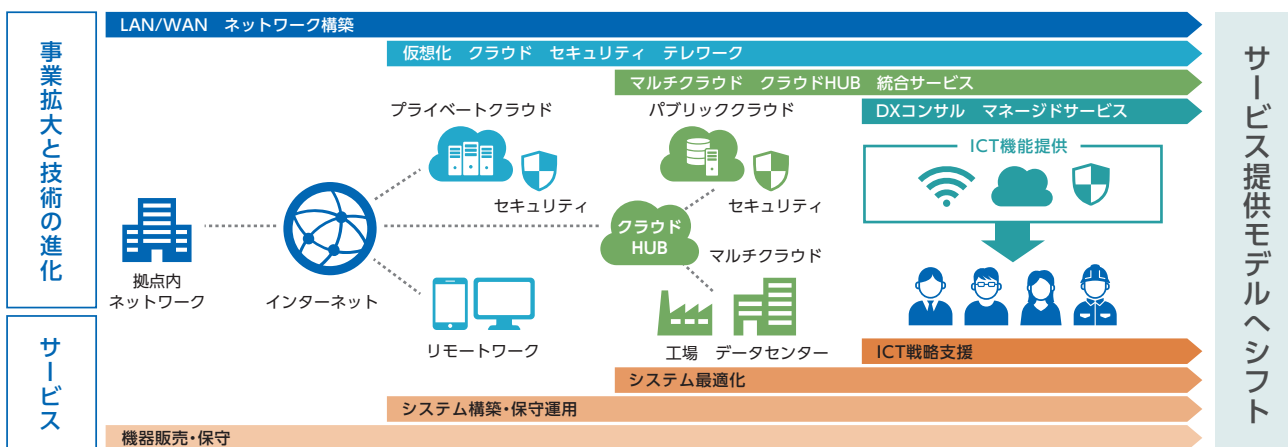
事業拡大と技術の進化

サービス

LAN/WAN　ネットワーク構築

仮想化　クラウド　セキュリティ　テレワーク

マルチクラウド　クラウドHUB　統合サービス

DXコンサル　マネージドサービス

プライベートクラウド

パブリッククラウド

ICT機能提供

セキュリティ

セキュリティ

クラウド HUB

マルチクラウド

拠点内 ネットワーク

インターネット

リモートワーク

工場　データセンター

ICT戦略支援

システム最適化

システム構築・保守運用

機器販売・保守

サービス提供モデルへシフト